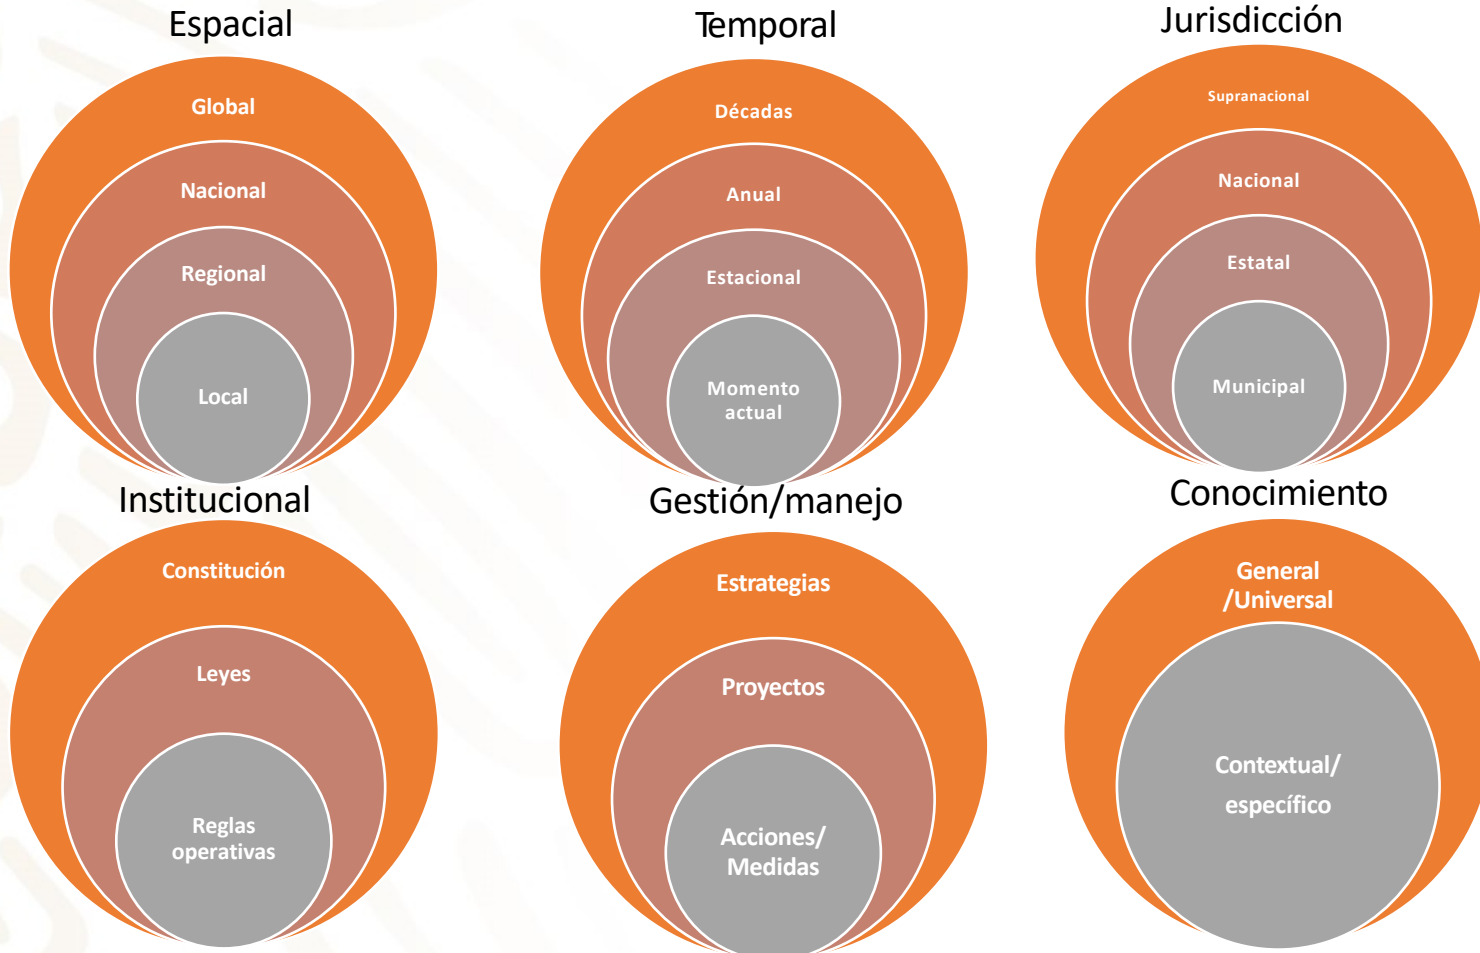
Espacial

Global

Nacional

Regional

Local

Temporal

Décadas

Anual

Estacional

Momento actual

Jurisdicción

Supranacional

Nacional

Estatal

Municipal

Institucional

Constitución

Leyes

Reglas operativas

Gestión/manejo

Estrategias

Proyectos

Acciones/ Medidas

Conocimiento

General /Universal

Contextual/ específico